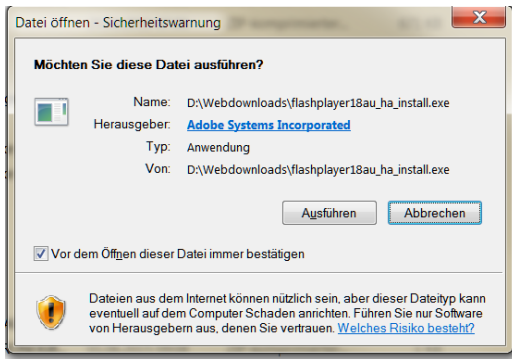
Datei öffnen - Sicherheitswarnung

Möchten Sie diese Datei ausführen?

Name: D:\Webdownloads\flashplayer18au_ha_install.exe
Herausgeber: Adobe Systems Incorporated
Typ: Anwendung
Von: D:\Webdownloads\flashplayer18au_ha_install.exe

Ausführen
Abbrechen

Vor dem Öffnen dieser Datei immer bestätigen

Dateien aus dem Internet können nützlich sein, aber dieser Dateityp kann eventuell auf dem Computer Schaden anrichten. Führen Sie nur Software von Herausgebern aus, denen Sie vertrauen. Welches Risiko besteht?